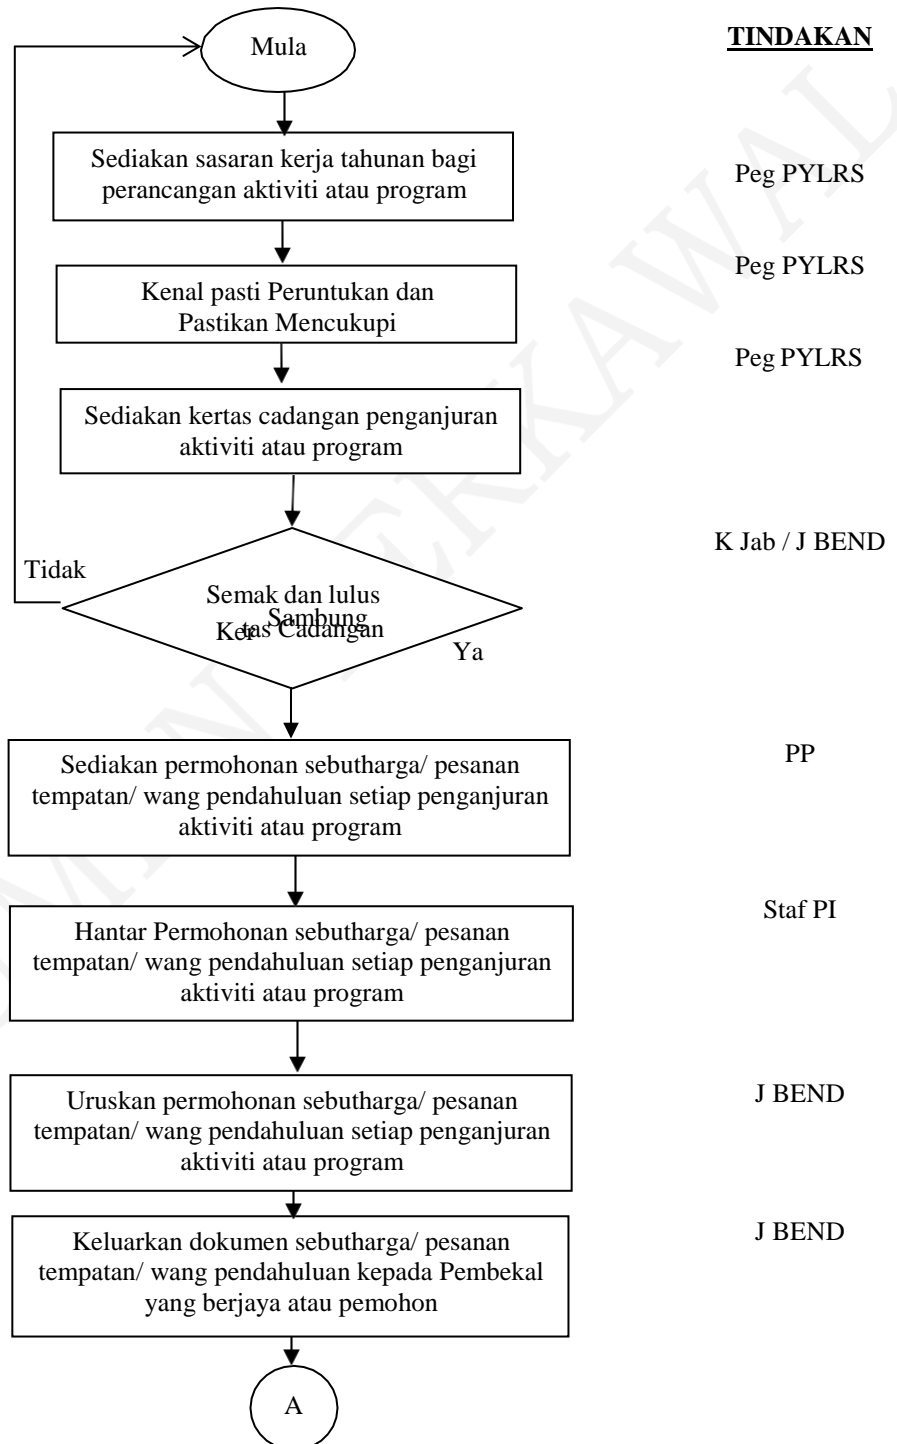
Mula

TINDAKAN

Sediakan sasaran kerja tahunan bagi perancangan aktiviti atau program

Peg PYLRS

Kenal pasti Peruntukan dan Pastikan Mencukupi

Peg PYLRS

Sediakan kertas cadangan penganjuran aktiviti atau program

Peg PYLRS

Tidak

Semak dan lulus Kertas Cadangan

Sambung

K Jab / J BEND

Ya

Sediakan permohonan sebutharga/ pesanan tempatan/ wang pendahuluan setiap penganjuran aktiviti atau program

PP

Hantar Permohonan sebutharga/ pesanan tempatan/ wang pendahuluan setiap penganjuran aktiviti atau program

Staf PI

Uruskan permohonan sebutharga/ pesanan tempatan/ wang pendahuluan setiap penganjuran aktiviti atau program

J BEND

Keluarkan dokumen sebutharga/ pesanan tempatan/ wang pendahuluan kepada Pembekal yang berjaya atau pemohon

J BEND

A